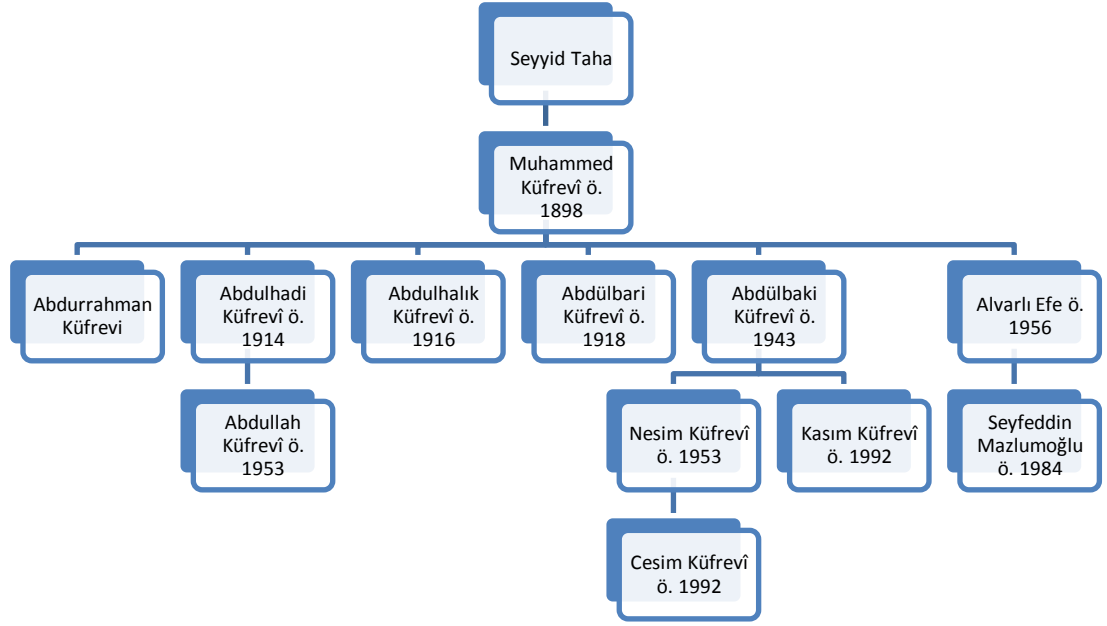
Seyyid Taha

Muhammed Küfrevî ö. 1898

Abdurrahman Küfrevi

Abdulhadi Küfrevî ö. 1914

Abdulhalık Küfrevî ö. 1916

Abdülbari Küfrevî ö. 1918

Abdülbaki Küfrevî ö. 1943

Alvarlı Efe ö. 1956

Abdullah Küfrevî ö. 1953

Nesim Küfrevî ö. 1953

Kasım Küfrevî ö. 1992

Seyfeddin Mazlumoğlu ö. 1984

Cesim Küfrevî ö. 1992